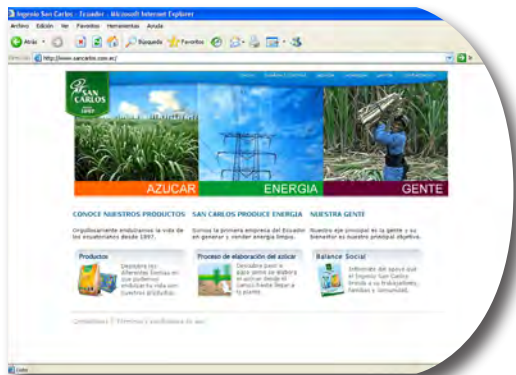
Ingenio San Carlos - Ecuador - Microsoft Internet Explorer

Archivo Edición Ver Favoritos Herramientas Ayuda

Atrás Búsqueda Favoritos

Dirección http://www.sancarlos.com.ec/

SAN CARLOS 1897

AZUCAR ENERGIA GENTE

CONOCE NUESTROS PRODUCTOS

Orgullosamente endulzamos la vida de los ecuatorianos desde 1897.

SAN CARLOS PRODUCE ENERGIA

Somos la primera empresa del Ecuador en generar y vender energía limpia.

NUESTRA GENTE

Nuestro eje principal es la gente y su bienestar es nuestro principal objetivo.

Productos

Descubre los diferentes formas en que podemos endulzar tu vida con nuestros productos.

Proceso de elaboración del azúcar

Descubre paso a paso como se elabora el azúcar desde la caña hasta llegar a tu plato.

Balance Social

Infórmate del apoyo que el Ingenio San Carlos brinda a sus trabajadores, familias y comunidad.

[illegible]

Listo